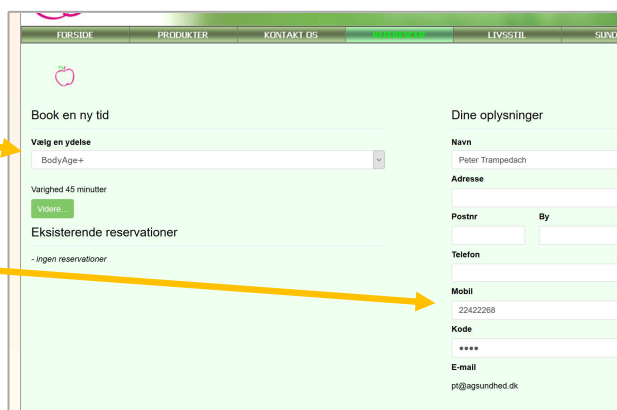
FORSIDE PRODUKTER KONTAKT OS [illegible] LIVSSTIL SUND

Book en ny tid

Vælg en ydelse

BodyAge+

Varighed 45 minutter

Videre...

Eksisterende reservationer

- ingen reservationer

Dine oplysninger

Navn

Peter Trampedach

Adresse

Postnr By

Telefon

Mobil

22422268

Kode

••••

E-mail

pt@agsundhed.dk